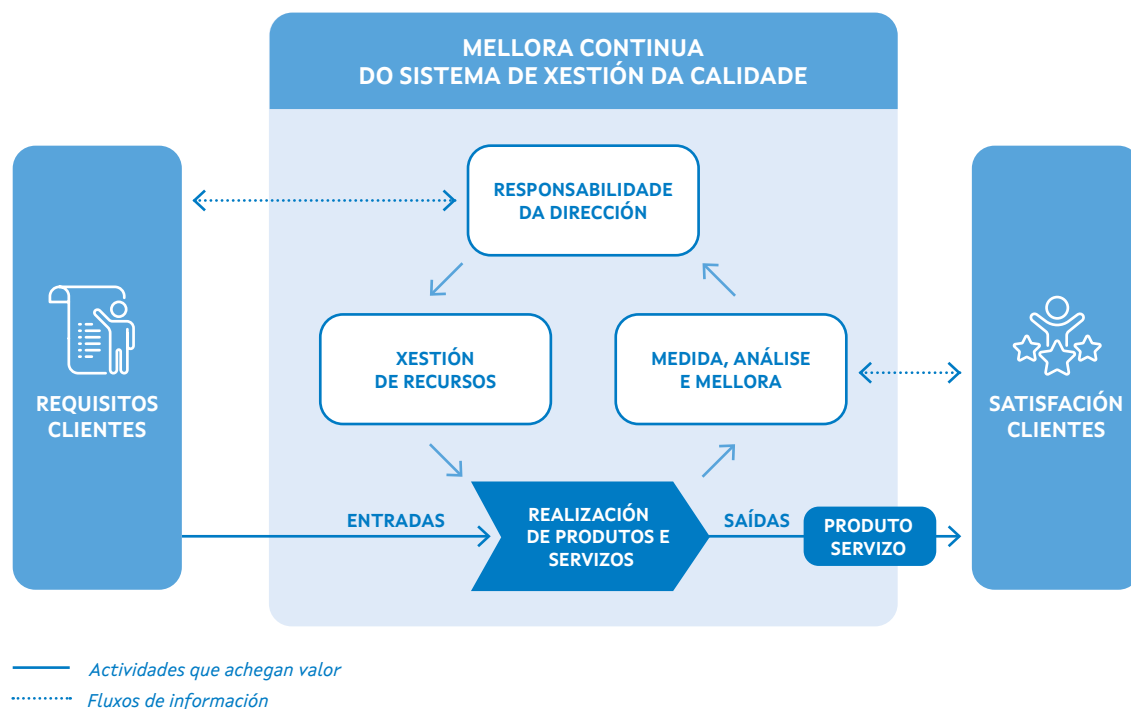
MELLORA CONTINUA
DO SISTEMA DE XESTIÓN DA CALIDADE

REQUISITOS CLIENTES

RESPONSABILIDADE DA DIRECCIÓN

XESTIÓN DE RECURSOS

MEDIDA, ANÁLISE E MELLORA

ENTRADAS

REALIZACIÓN DE PRODUTOS E SERVIZOS

SAÍDAS

PRODUTO SERVIZO

SATISFACIÓN CLIENTES

Actividades que achegan valor
Fluxos de información